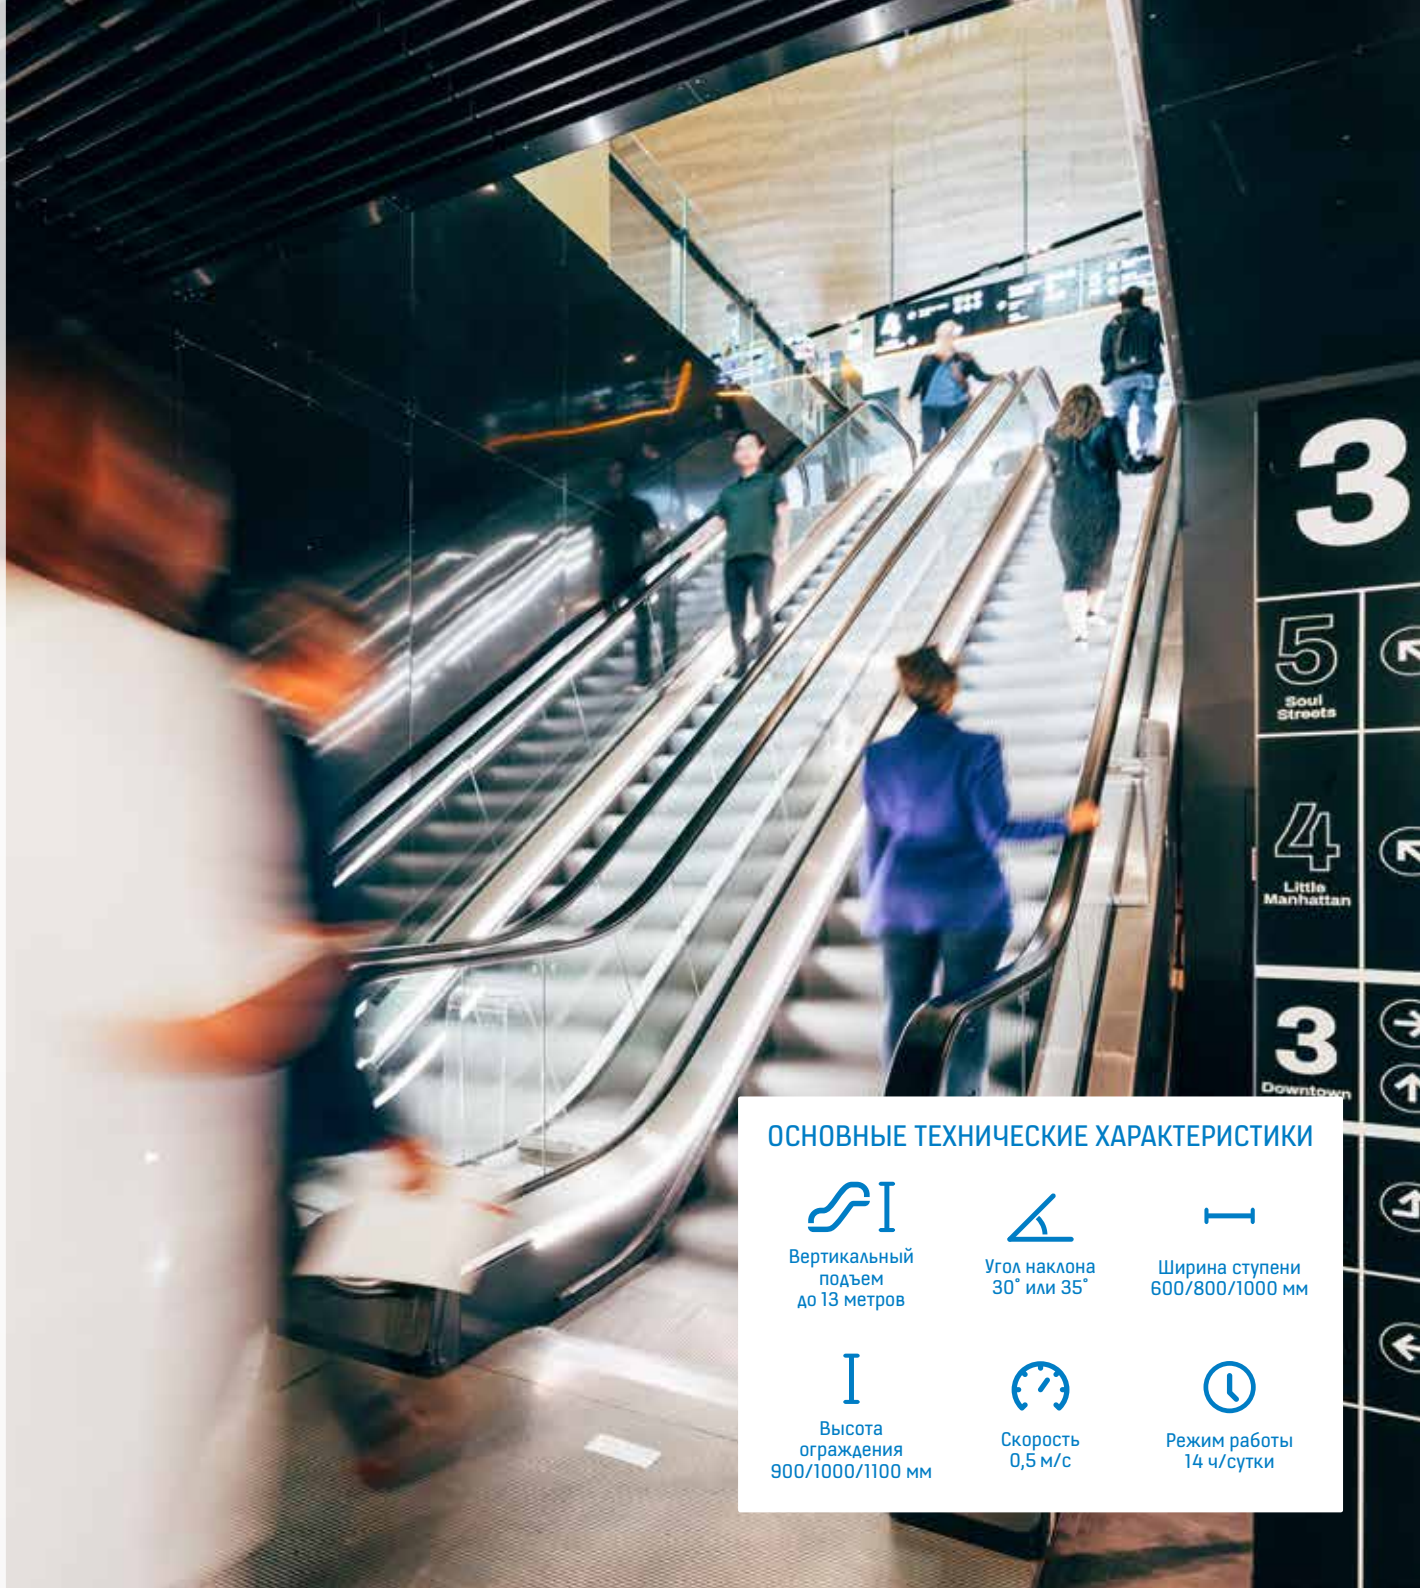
3

5
Soul Streets

4
Little Manhattan

3
Downtown

ОСНОВНЫЕ ТЕХНИЧЕСКИЕ ХАРАКТЕРИСТИКИ

Вертикальный подъем до 13 метров

Угол наклона 30° или 35°

Ширина ступени 600/800/1000 мм

Высота ограждения 900/1000/1100 мм

Скорость 0,5 м/с

Режим работы 14 ч/сутки